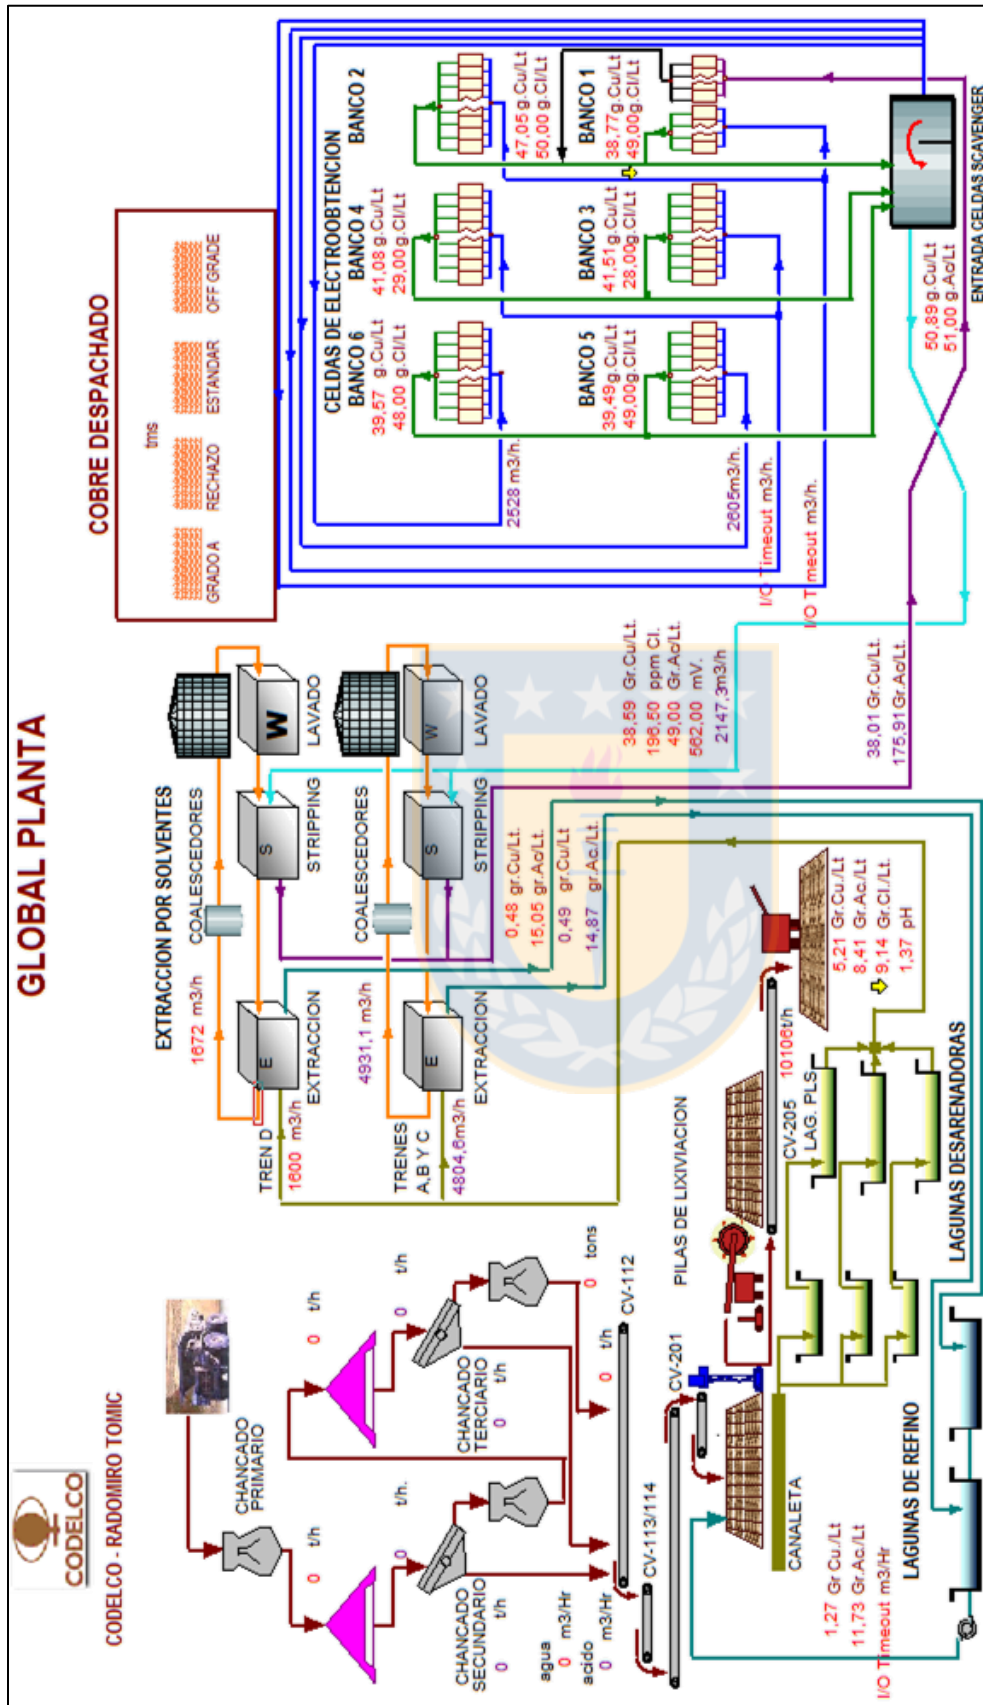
GLOBAL PLANTA

CODELCO

CODELCO - RADOMIRO TOMIC

COBRE DESPACHADO

tms

GRADO A

RECHAZO

ESTANDAR

OFF GRADE

CELDAS DE ELECTROOBTENCION

BANCO 2
47,05 g.Cu/Lt
50,00 g.Cl/Lt

BANCO 1
38,77 g.Cu/Lt
49,00 g.Cl/Lt

BANCO 4
41,08 g.Cu/Lt
29,00 g.Cl/Lt

BANCO 3
41,51 g.Cu/Lt
28,00 g.Cl/Lt

BANCO 6
39,57 g.Cu/Lt
48,00 g.Cl/Lt

BANCO 5
39,49 g.Cu/Lt
49,00 g.Cl/Lt

2528 m3/h.

2605 m3/h.

I/O Timeout m3/h.

I/O Timeout m3/h.

ENTRADA CELDAS SCAVENGER

50,89 g.Cu/Lt
51,00 g.Ac/Lt

EXTRACCION POR SOLVENTES

1672 m3/h

COALESCEDORES

STRIPPING

LAVADO

W

S

E

EXTRACCION

TREN D

1600 m3/h

4931,1 m3/h

TRENES A,B Y C

4804,6 m3/h

0,48 gr.Cu/Lt.
15,05 gr.Ac/Lt.

0,49 gr.Cu/Lt
14,87 gr.Ac/Lt.

38,59 Gr.Cu/Lt.
196,50 ppm Cl.
49,00 Gr.Ac/Lt.
582,00 mV.
2147,3 m3/h

38,01 Gr.Cu/Lt.
175,91 Gr.Ac/Lt.

5,21 Gr.Cu/Lt
8,41 Gr.Ac/Lt
9,14 Gr.Cl/Lt
1,37 pH

10106 t/h

CV-205

LAG. PLS

LAGUNAS DESARENADORAS

PILAS DE LIXIVIACION

CHANCADO PRIMARIO

0 t/h

0 t/h

0 t/h

0 t/h.

0 tons

CHANCADO TERCIARIO

0 t/h

0 t/h

CV-112

CHANCADO SECUNDARIO

0 t/h

0 t/h.

CV-113/114

CV-201

agua 0 m3/Hr

acido 0 m3/Hr

CANALETA

1,27 Gr.Cu/Lt
11,73 Gr.Ac/Lt
I/O Timeout m3/Hr

LAGUNAS DE REFINO